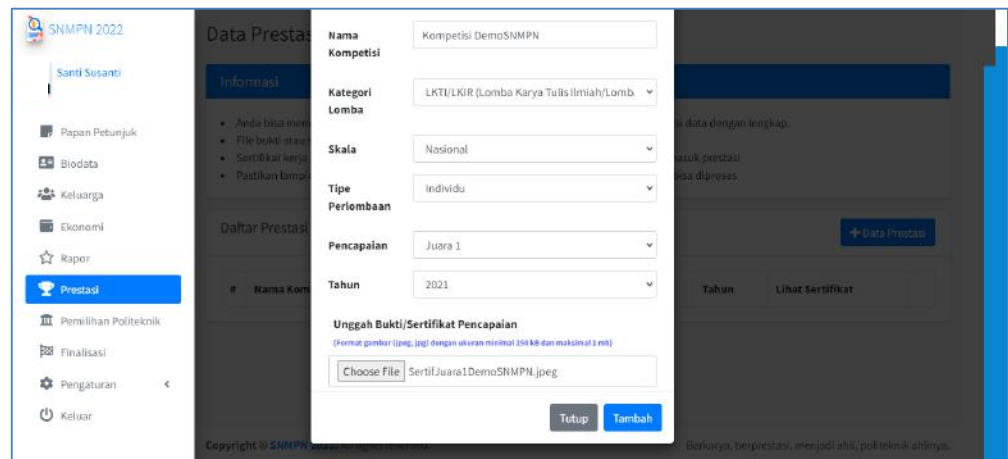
SNMPN 2022

Santi Susanti

Papan Petunjuk
Biodata
Keluarga
Ekonomi
Rapor
Prestasi
Pemilihan Politeknik
Finalisasi
Pengaturan
Keluar

Data Prestas

Informasi

• Anda bisa men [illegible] si data dengan lengkap.
• File bukti atau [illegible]
• Sertifikat kerja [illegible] asuk prestasi
• Pastikan lampi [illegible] bisa diproses

Daftar Prestasi

+ Data Prestasi

| # | Nama Kom | Tahun | Lihat Sertifikat |
|---|---|---|---|

Nama Kompetisi
Kompetisi DemoSNMPN

Kategori Lomba
LKTI/LKIR (Lomba Karya Tulis Ilmiah/Lomba

Skala
Nasional

Tipe Perlombaan
Individu

Pencapaian
Juara 1

Tahun
2021

Unggah Bukti/Sertifikat Pencapaian
(Format gambar (jpeg, jpg) dengan ukuran minimal 150 kB dan maksimal 1 mb)

Choose File SertifJuara1DemoSNMPN.jpeg

Tutup Tambah

Copyright © SNMPN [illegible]

Berkarya, berprestasi, menjadi ahli, politeknik ahlinya.